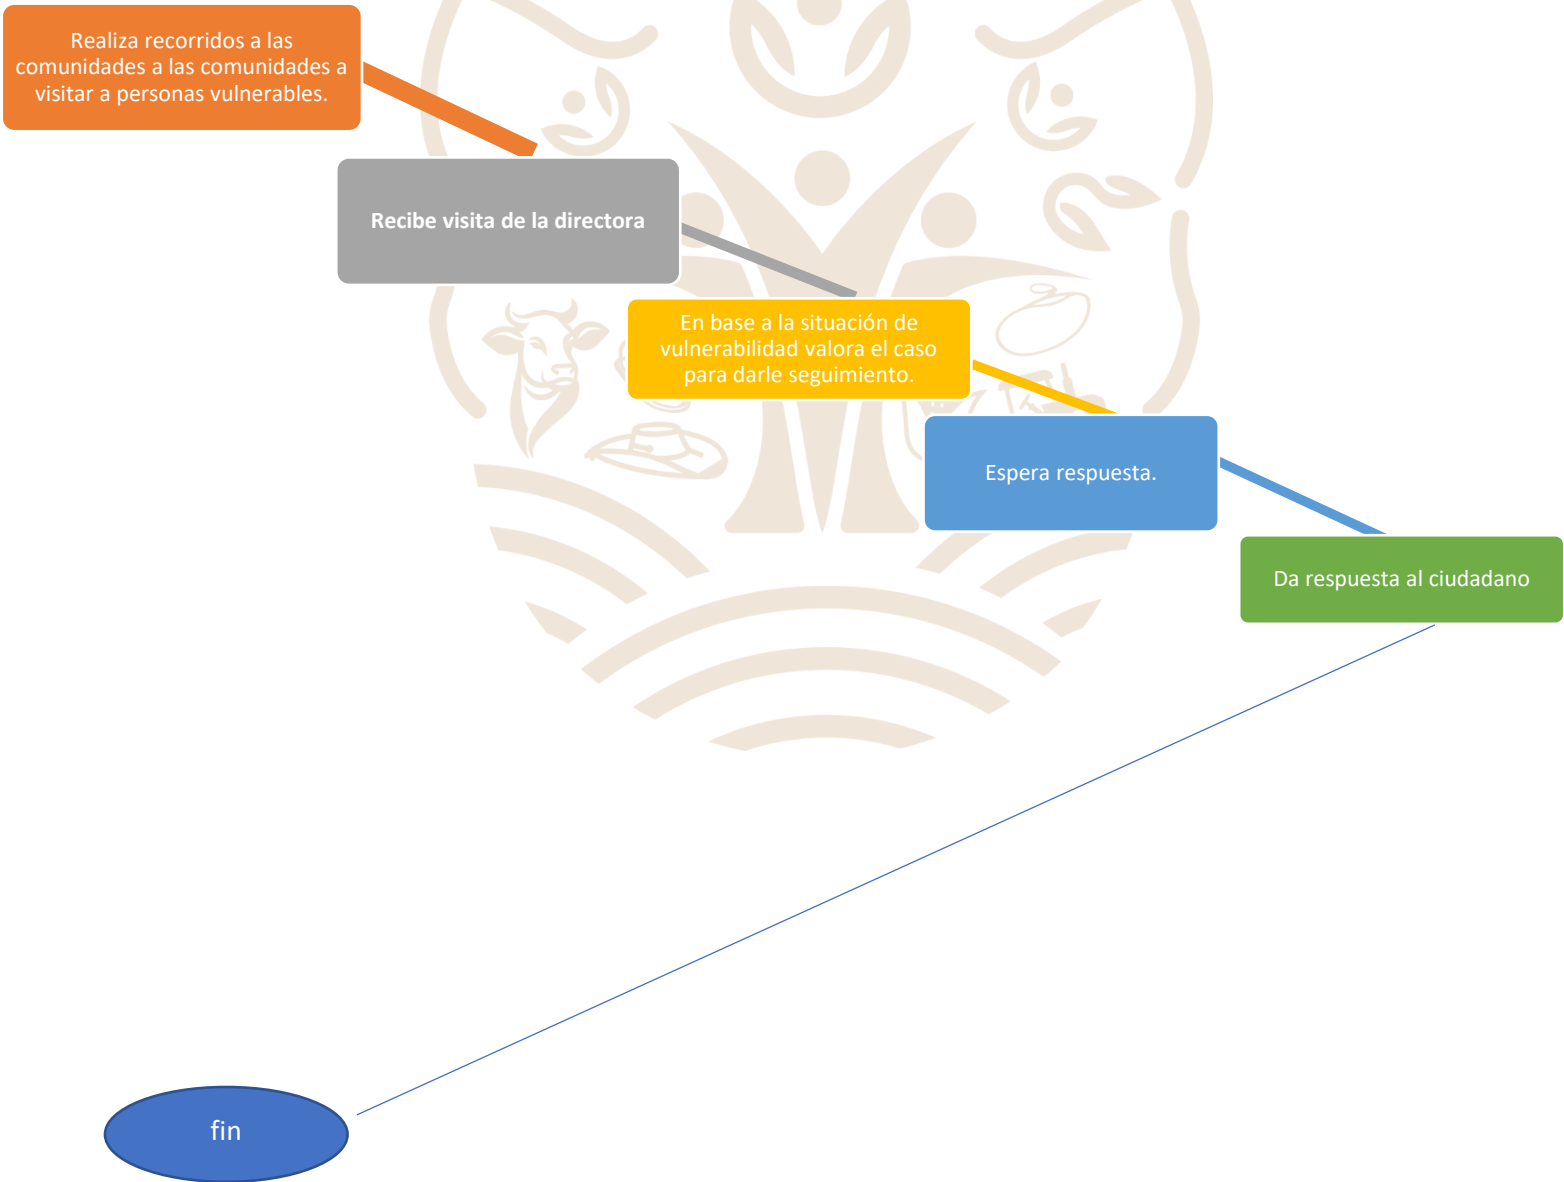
Realiza recorridos a las comunidades a las comunidades a visitar a personas vulnerables.

Recibe visita de la directora

En base a la situación de vulnerabilidad valora el caso para darle seguimiento.

Espera respuesta.

Da respuesta al ciudadano

fin